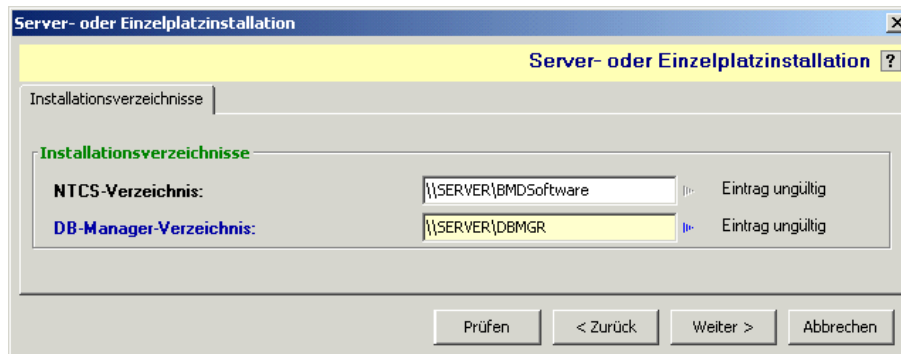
Server- oder Einzelplatzinstallation

Server- oder Einzelplatzinstallation ?

Installationsverzeichnisse

Installationsverzeichnisse

NTCS-Verzeichnis: \\SERVER\BMDSoftware Eintrag ungültig

DB-Manager-Verzeichnis: \\SERVER\DBMGR Eintrag ungültig

Prüfen < Zurück Weiter > Abbrechen